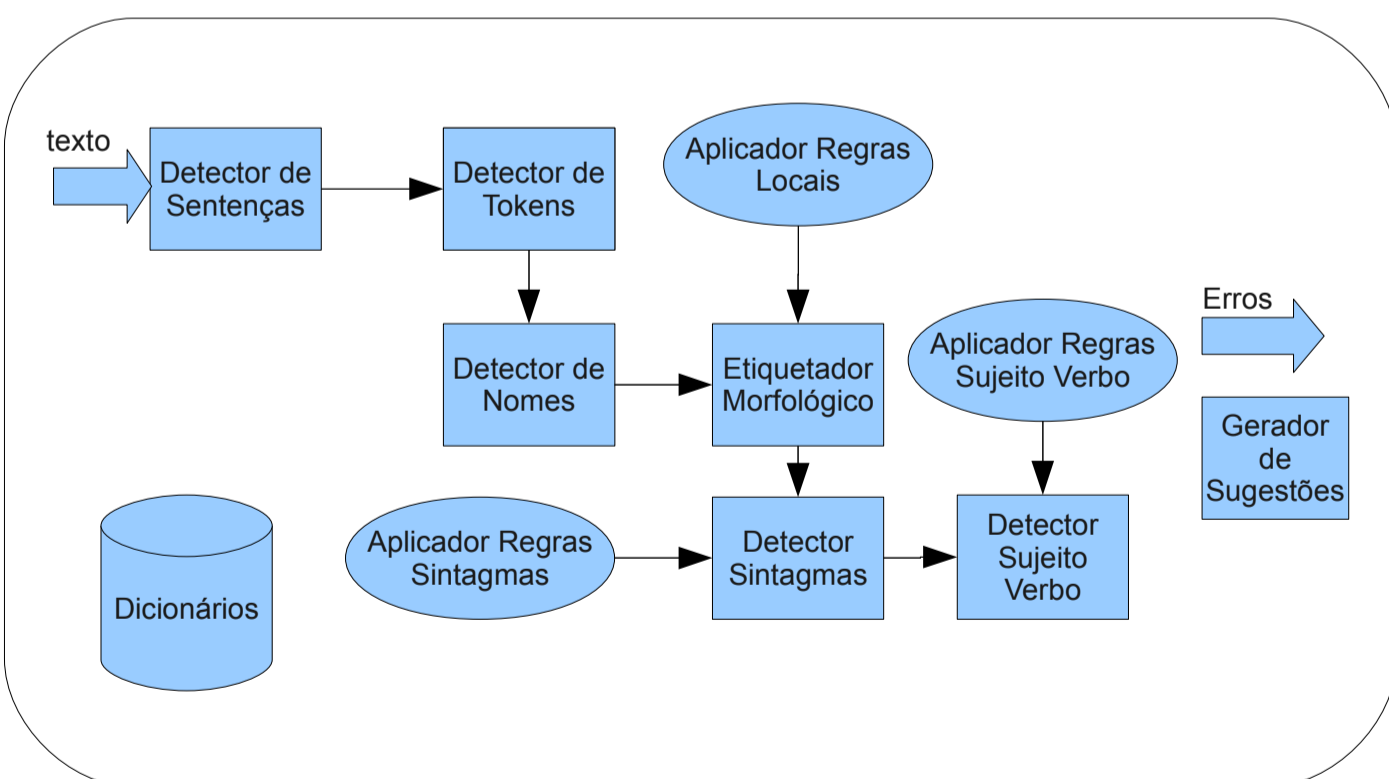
texto

Detector de Sentenças

Detector de Tokens

Aplicador Regras Locais

Detector de Nomes

Etiquetador Morfológico

Aplicador Regras Sujeito Verbo

Erros

Gerador de Sugestões

Dicionários

Aplicador Regras Sintagmas

Detector Sintagmas

Detector Sujeito Verbo